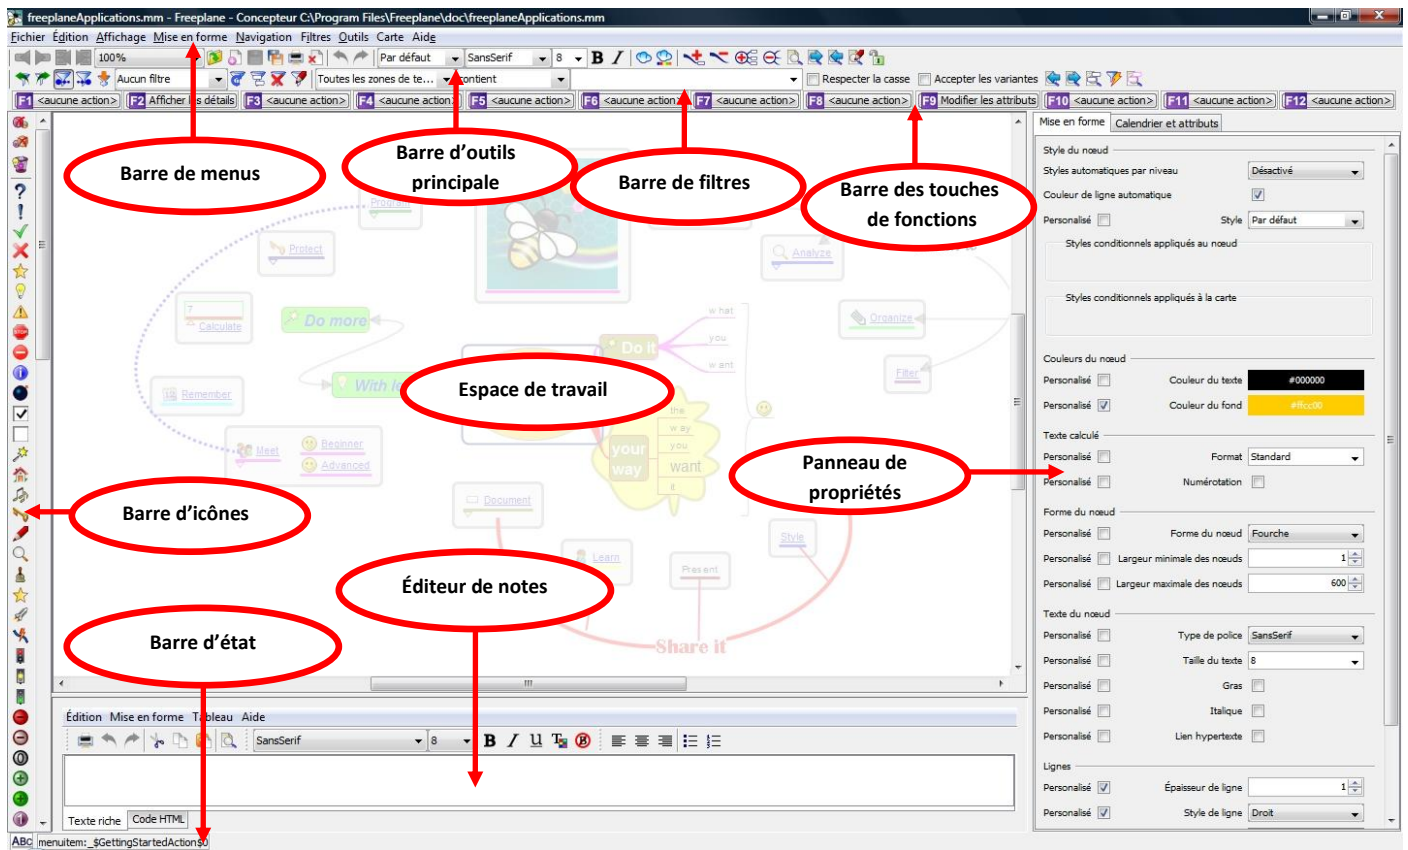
freeplaneApplications.mm - Freeplane - Concepteur C:\Program Files\Freeplane\doc\freeplaneApplications.mm

Fichier Édition Affichage Mise en forme Navigation Filtres Outils Carte Aide

100% Par défaut SansSerif 8 B I

Aucun filtre Toutes les zones de te... Contient Respecter la casse Accepter les variantes

F1 <aucune action> F2 Afficher les détails F3 <aucune action> F4 <aucune action> F5 <aucune action> F6 <aucune action> F7 <aucune action> F8 <aucune action> F9 Modifier les attributs F10 <aucune action> F11 <aucune action> F12 <aucune action>

Barre de menus

Barre d'outils principale

Barre de filtres

Barre des touches de fonctions

Program Protect Calculate Do more Remember With it Meet Beginner Advanced Document Learn Present Share it Style Filter Organize Analyze Do it what you want the way you want it your way

Espace de travail

Barre d'icônes

Éditeur de notes

Barre d'état

Panneau de propriétés

Mise en forme Calendrier et attributs

Style du nœud
Styles automatiques par niveau Désactivé
Couleur de ligne automatique
Personnalisé Style Par défaut
Styles conditionnels appliqués au nœud
Styles conditionnels appliqués à la carte
Couleurs du nœud
Personnalisé Couleur du texte #000000
Personnalisé Couleur du fond #ffcc00
Texte calculé
Personnalisé Format Standard
Personnalisé Numérotation
Forme du nœud
Personnalisé Forme du nœud Fourche
Personnalisé Largeur minimale des nœuds 1
Personnalisé Largeur maximale des nœuds 600
Texte du nœud
Personnalisé Type de police SansSerif
Personnalisé Taille du texte 8
Personnalisé Gras
Personnalisé Italique
Personnalisé Lien hypertexte
Lignes
Personnalisé Épaisseur de ligne 1
Personnalisé Style de ligne Droit

Édition Mise en forme Tableau Aide
SansSerif 8 B I U

Texte riche Code HTML

ABC menuitem:_$GettingStartedAction$0